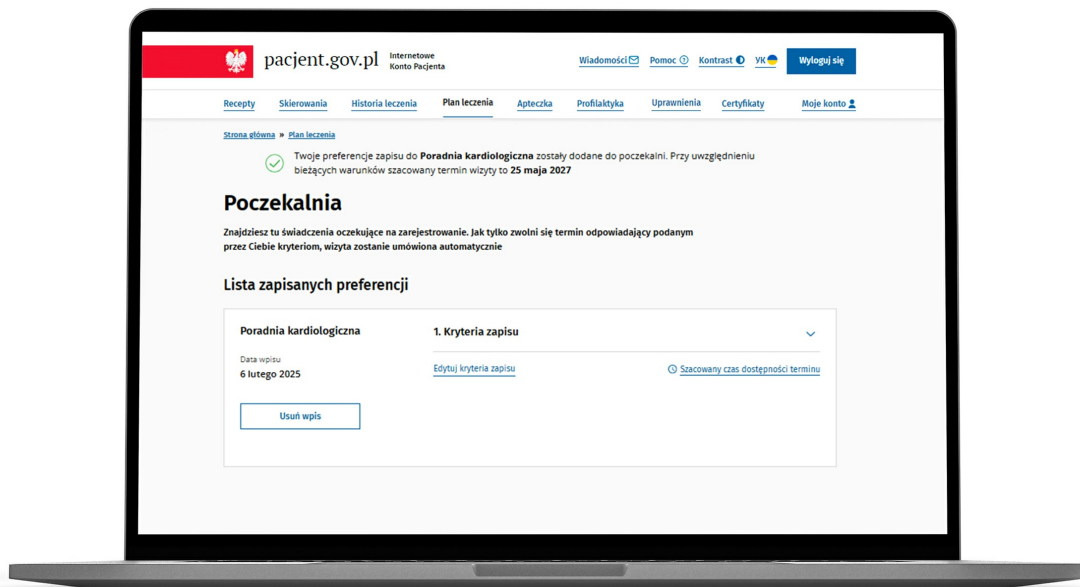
pacjent.gov.pl Internetowe Konto Pacjenta

Wiadomości Pomoc Kontrast УК Wyloguj się

Recepty Skierowania Historia leczenia Plan leczenia Apteczka Profilaktyka Uprawnienia Certyfikaty Moje konto

Strona główna » Plan leczenia

Twoje preferencje zapisu do **Poradnia kardiologiczna** zostały dodane do poczekalni. Przy uwzględnieniu bieżących warunków szacowany termin wizyty to **25 maja 2027**

Poczekalnia

Znajdziesz tu świadczenia oczekujące na zarejestrowanie. Jak tylko zwolni się termin odpowiadający podanym przez Ciebie kryteriom, wizyta zostanie umówiona automatycznie

Lista zapisanych preferencji

Poradnia kardiologiczna

1. Kryteria zapisu

Data wpisu
6 lutego 2025

Edytuj kryteria zapisu

Szacowany czas dostępności terminu

Usuń wpis